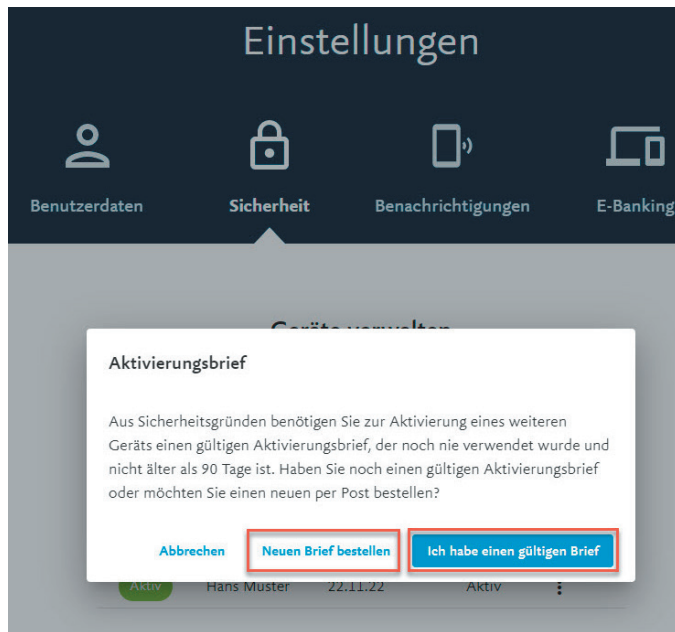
Einstellungen

Benutzerdaten
Sicherheit
Benachrichtigungen
E-Banking

Geräte verwalten

Aktivierungsbrief

Aus Sicherheitsgründen benötigen Sie zur Aktivierung eines weiteren Geräts einen gültigen Aktivierungsbrief, der noch nie verwendet wurde und nicht älter als 90 Tage ist. Haben Sie noch einen gültigen Aktivierungsbrief oder möchten Sie einen neuen per Post bestellen?

Abbrechen
Neuen Brief bestellen
Ich habe einen gültigen Brief

Aktiv
Hans Muster
22.11.22
Aktiv